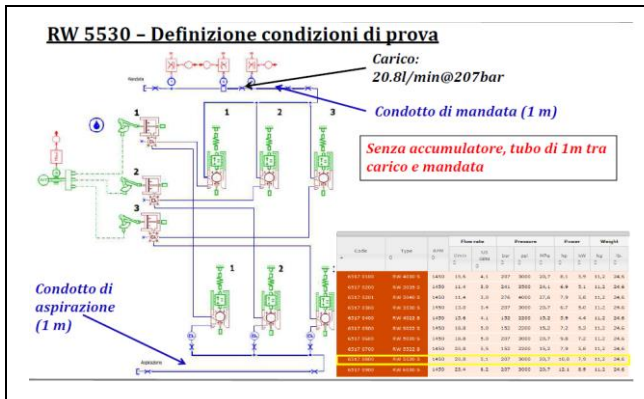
RW 5530 – Definizione condizioni di prova

Carico:
20.8l/min@207bar

Mandata

Condotto di mandata (1 m)

1 2 3

1

2

3

Senza accumulatore, tubo di 1m tra carico e mandata

| Code | Type | RPM | Flow rate | | Pressure | | | Power | | Weight | |
|---|---|---|---|---|---|---|---|---|---|---|---|
| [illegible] | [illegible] | | l/min | US gal/min | bar | psi | MPa | hp | kW | kg | lb |
| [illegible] | RW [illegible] | 1450 | 15.6 | 4.1 | 207 | 3000 | 20.7 | 6.1 | 5.0 | 11.2 | 24.6 |
| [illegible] | RW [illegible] | 1450 | 11.0 | 2.9 | 241 | 3500 | 24.1 | 6.0 | 5.1 | 11.2 | 24.6 |
| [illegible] | RW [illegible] | 1450 | 11.4 | 3.0 | 276 | 4000 | 27.6 | 7.9 | 5.8 | 11.2 | 24.6 |
| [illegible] | RW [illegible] | 1450 | 13.0 | 3.4 | 207 | 3000 | 20.7 | 6.7 | 5.0 | 11.2 | 24.6 |
| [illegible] | RW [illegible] | 1450 | 15.8 | 4.1 | 152 | 2200 | 15.2 | 5.9 | 4.4 | 11.2 | 24.6 |
| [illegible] | RW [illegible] | 1450 | 19.8 | 5.0 | 152 | 2200 | 15.2 | 7.2 | 5.3 | 11.2 | 24.6 |
| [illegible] | RW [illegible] | 1450 | 15.8 | 5.0 | 207 | 3000 | 20.7 | 9.8 | 7.2 | 11.2 | 24.6 |
| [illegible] | RW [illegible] | 1450 | 14.4 | 3.8 | 152 | 2200 | 15.2 | 7.9 | 5.8 | 11.2 | 24.6 |
| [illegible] | RW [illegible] | 1450 | 20.8 | 5.5 | 207 | 3000 | 20.7 | 10.0 | 7.9 | 11.2 | 24.6 |
| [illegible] | RW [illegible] | 1450 | 23.4 | 6.2 | 207 | 3000 | 20.7 | 12.1 | 8.9 | 11.2 | 24.6 |

Condotto di aspirazione (1 m)

1 2 3

Aspirazione